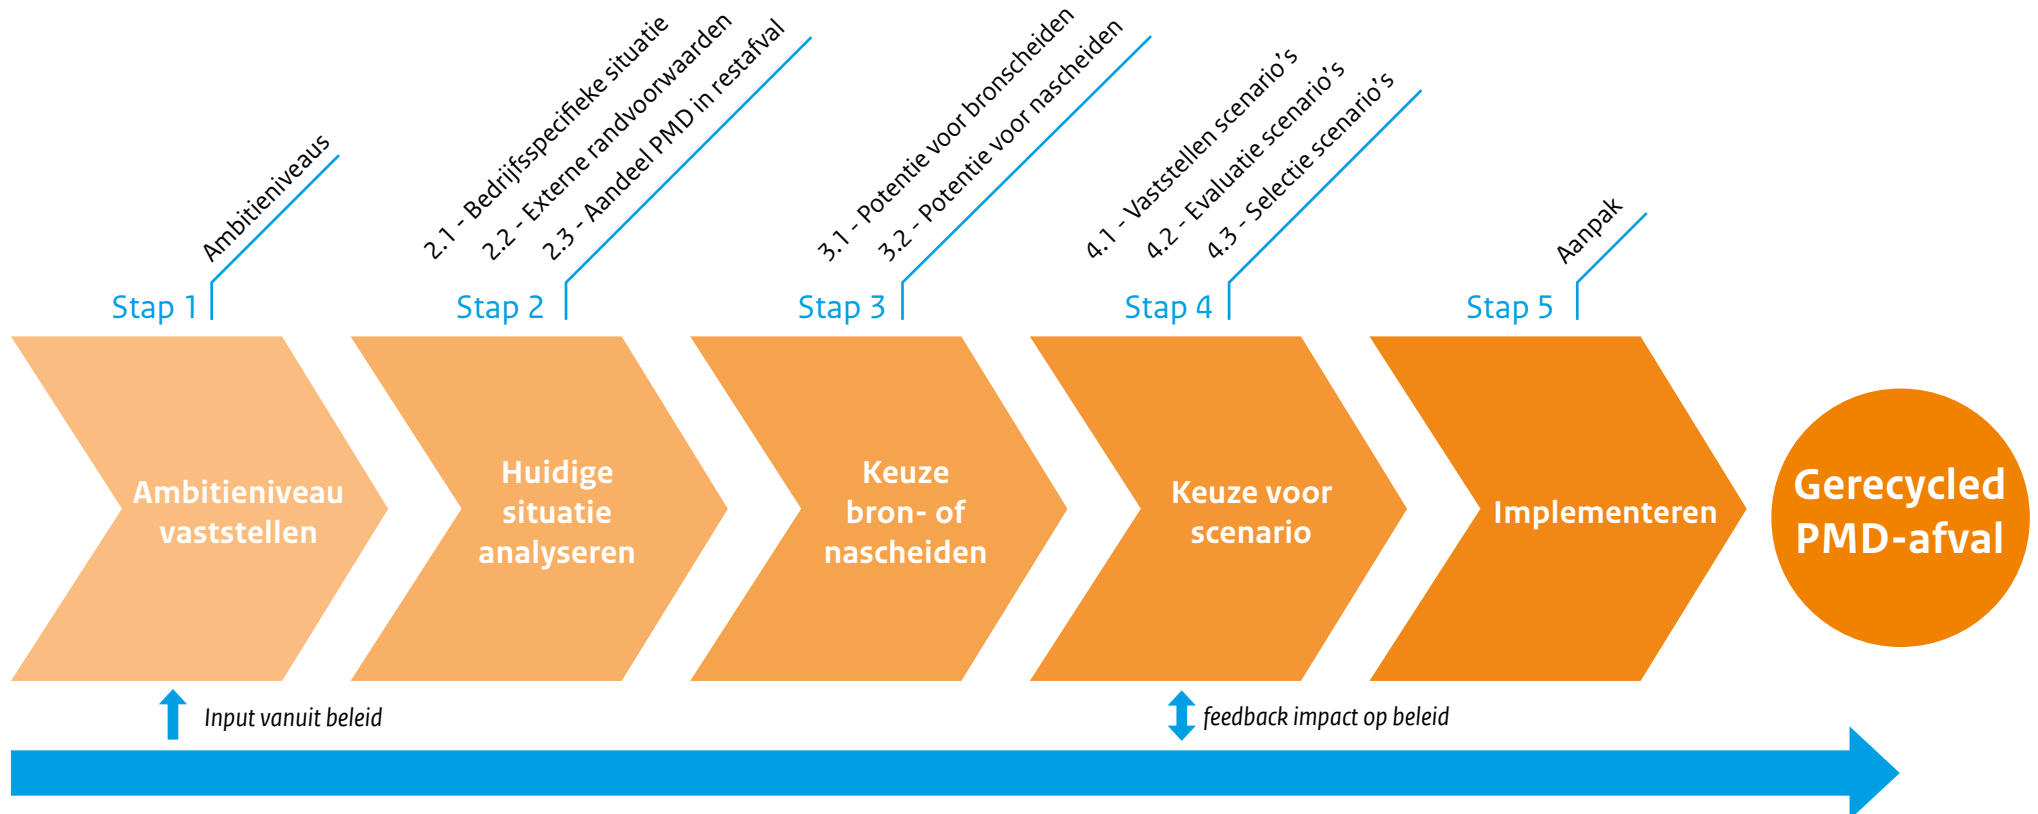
Ambitieniveaus

2.1 - Bedrijfsspecifieke situatie
2.2 - Externe randvoorwaarden
2.3 - Aandeel PMD in restafval

3.1 - Potentie voor bronscheiden
3.2 - Potentie voor nascheiden

4.1 - Vaststellen scenario's
4.2 - Evaluatie scenario's
4.3 - Selectie scenario's

Aanpak

Stap 1 Stap 2 Stap 3 Stap 4 Stap 5

Ambitieniveau vaststellen

Huidige situatie analyseren

Keuze bron- of nascheiden

Keuze voor scenario

Implementeren

Gerecycled PMD-afval

Input vanuit beleid

feedback impact op beleid